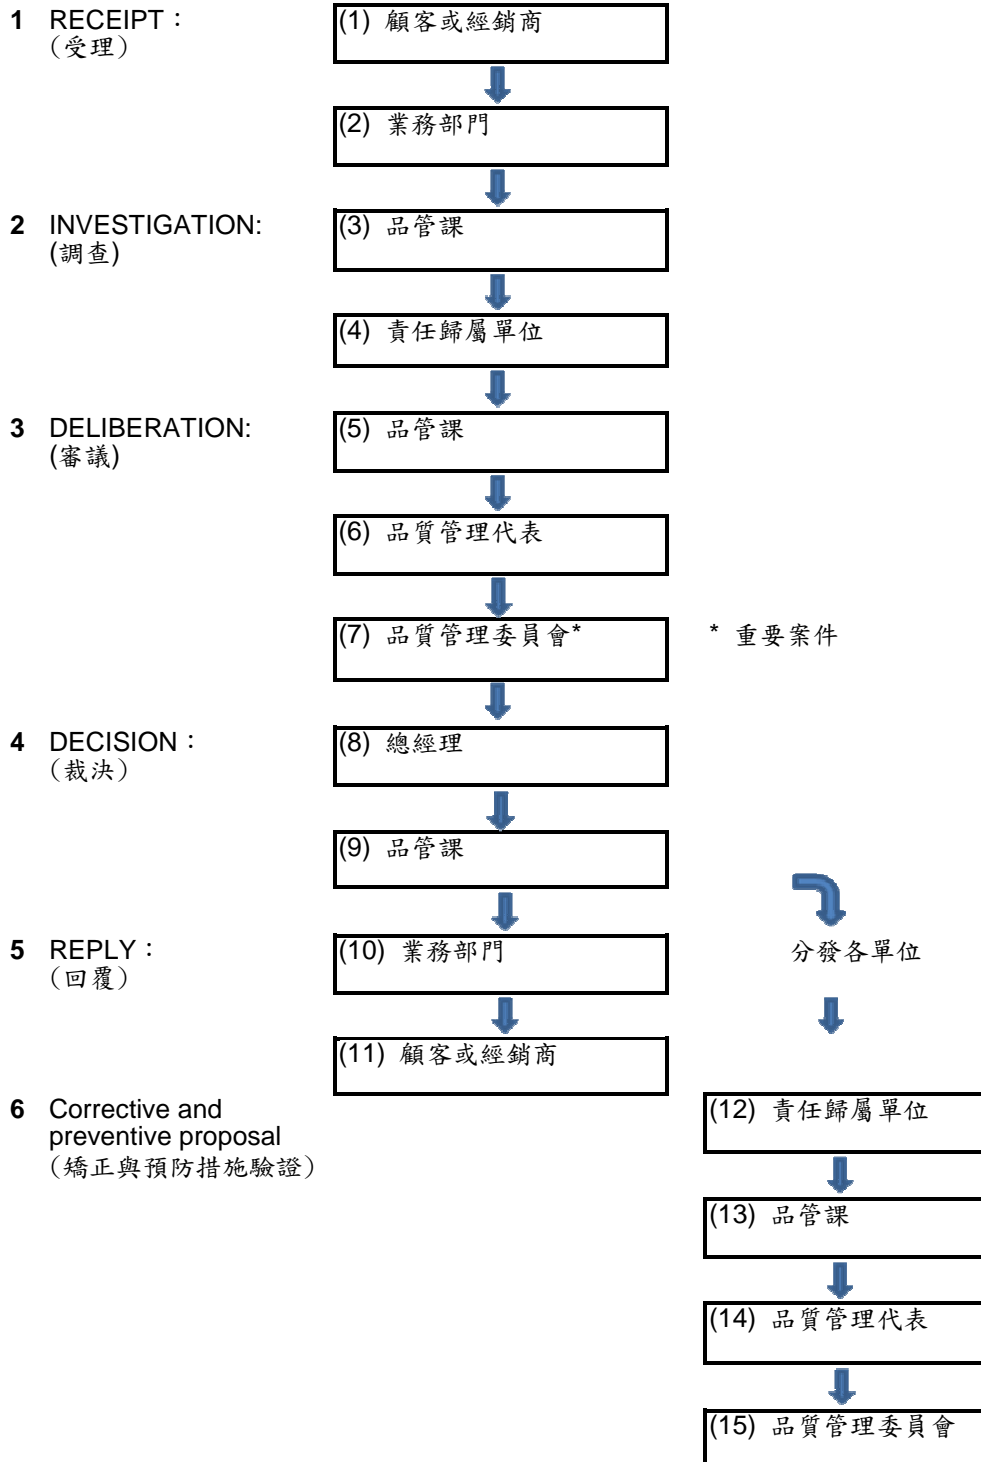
1 RECEIPT：
（受理）

(1) 顧客或經銷商

(2) 業務部門

2 INVESTIGATION:
(調查)

(3) 品管課

(4) 責任歸屬單位

3 DELIBERATION:
(審議)

(5) 品管課

(6) 品質管理代表

(7) 品質管理委員會*

* 重要案件

4 DECISION：
（裁決）

(8) 總經理

(9) 品管課

5 REPLY：
（回覆）

(10) 業務部門

分發各單位

(11) 顧客或經銷商

6 Corrective and preventive proposal
（矯正與預防措施驗證）

(12) 責任歸屬單位

(13) 品管課

(14) 品質管理代表

(15) 品質管理委員會